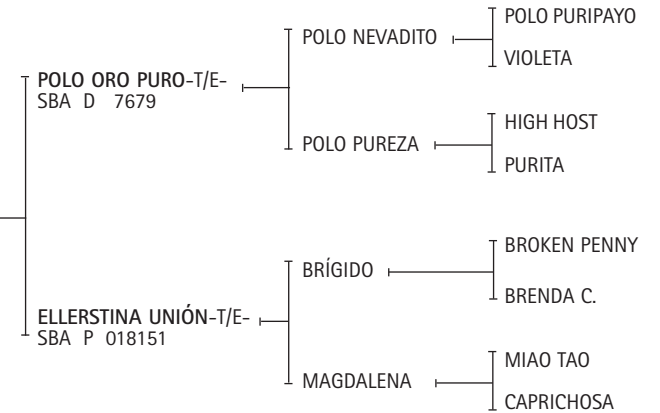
POLO ORO PURO-T/E-
SBA D 7679

POLO NEVADITO

POLO PURIPAYO

VIOLETA

POLO PUREZA

HIGH HOST

PURITA

ELLERSTINA UNIÓN-T/E-
SBA P 018151

BRÍGIDO

BROKEN PENNY

BRENDA C.

MAGDALENA

MIAO TAO

CAPRICHOSA